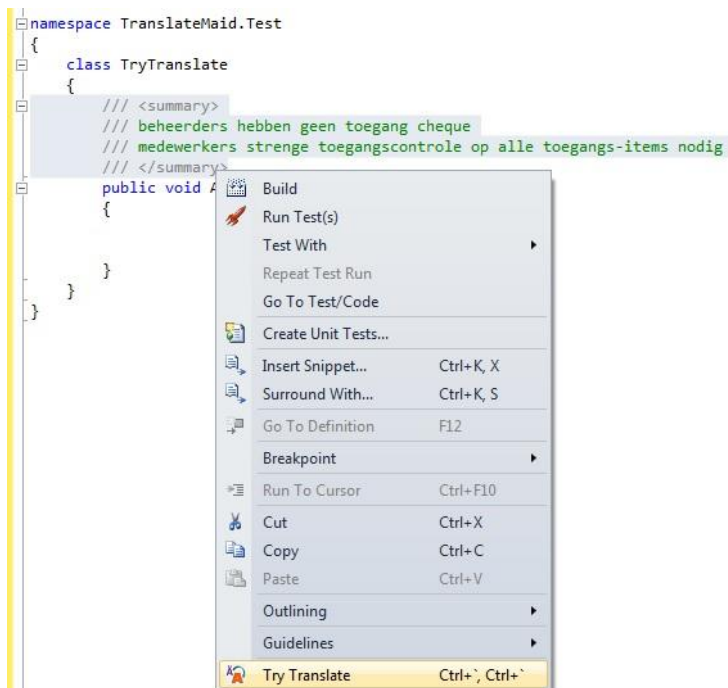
namespace TranslateMaid.Test
{
    class TryTranslate
    {
        /// <summary>
        /// beheerders hebben geen toegang cheque
        /// medewerkers strenge toegangscontrole op alle toegangs-items nodig
        /// </summary>
        public void A
        {

        }
    }
}

Build
Run Test(s)
Test With
Repeat Test Run
Go To Test/Code
Create Unit Tests...
Insert Snippet... Ctrl+K, X
Surround With... Ctrl+K, S
Go To Definition F12
Breakpoint
Run To Cursor Ctrl+F10
Cut Ctrl+X
Copy Ctrl+C
Paste Ctrl+V
Outlining
Guidelines
Try Translate Ctrl+`, Ctrl+`